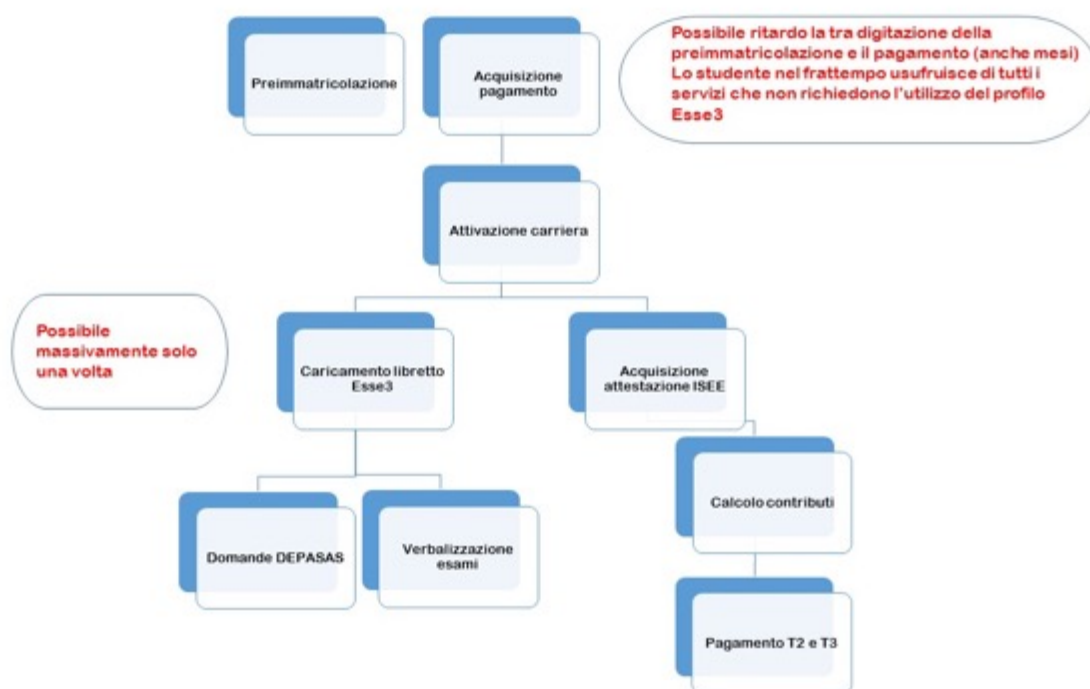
Preimmatricolazione

Acquisizione pagamento

Possibile ritardo la tra digitazione della preimmatricolazione e il pagamento (anche mesi) Lo studente nel frattempo usufruisce di tutti i servizi che non richiedono l'utilizzo del profilo Esse3

Attivazione carriera

Possibile massivamente solo una volta

Caricamento libretto Esse3

Acquisizione attestazione ISEE

Calcolo contributi

Domande DEPASAS

Verbalizzazione esami

Pagamento T2 e T3